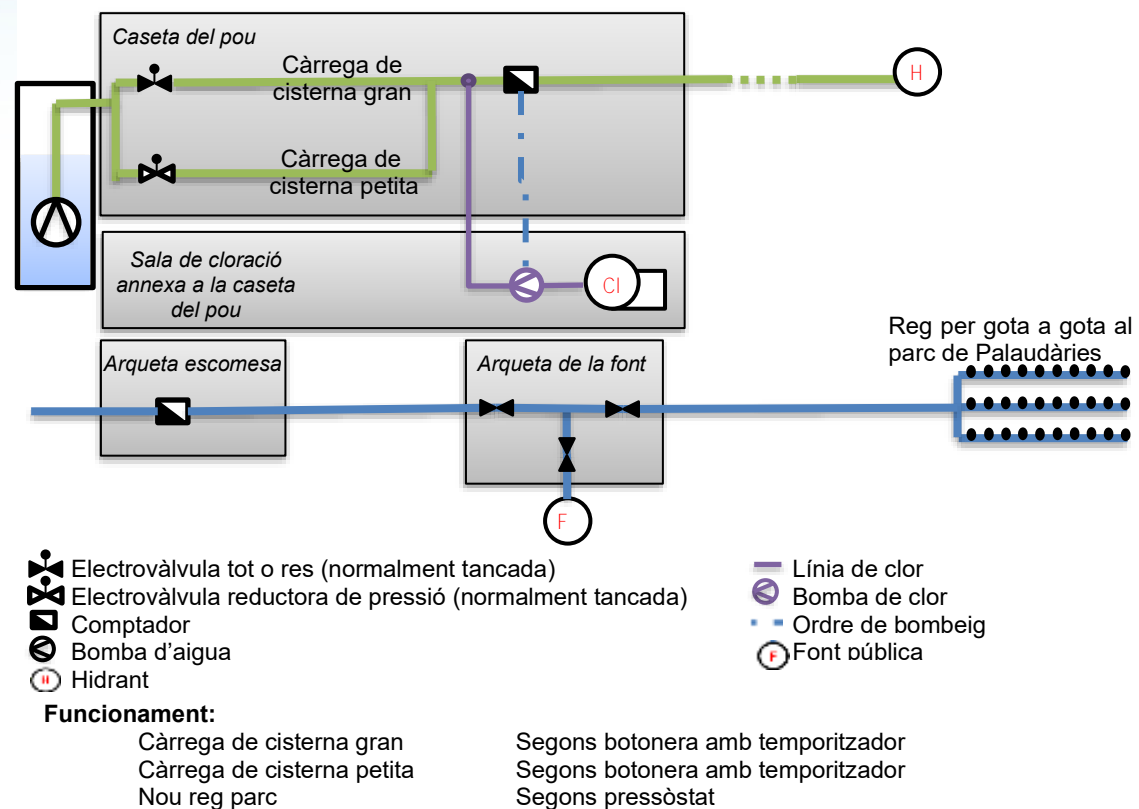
Caseta del pou

Càrrega de cisterna gran

Càrrega de cisterna petita

H

Sala de cloració annexa a la caseta del pou

Cl

Reg per gota a gota al parc de Palaudàries

Arqueta escomesa

Arqueta de la font

F

Electrovàlvula tot o res (normalment tancada)
Electrovàlvula reductora de pressió (normalment tancada)
Comptador
Bomba d'aigua
Hidrant

Línia de clor
Bomba de clor
Ordre de bombeig
Font pública

Funcionament:

| | |
|---|---|
| Càrrega de cisterna gran | Segons botonera amb temporitzador |
| Càrrega de cisterna petita | Segons botonera amb temporitzador |
| Nou reg parc | Segons pressòstat |